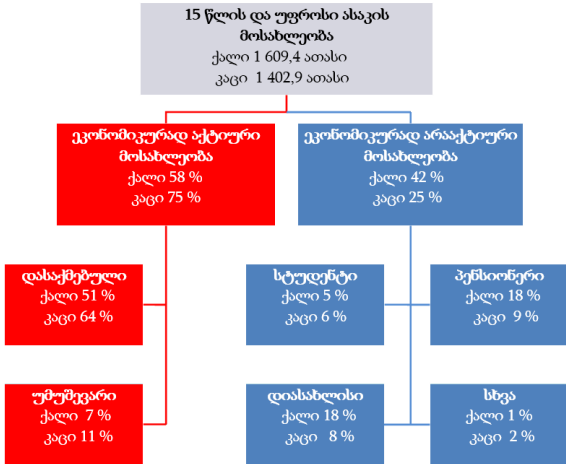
15 წლის და უფროსი ასაკის მოსახლეობა
ქალი 1 609,4 ათასი
კაცი 1 402,9 ათასი

ეკონომიკურად აქტიური მოსახლეობა
ქალი 58 %
კაცი 75 %

ეკონომიკურად არააქტიური მოსახლეობა
ქალი 42 %
კაცი 25 %

დასაქმებული
ქალი 51 %
კაცი 64 %

უმუშევარი
ქალი 7 %
კაცი 11 %

სტუდენტი
ქალი 5 %
კაცი 6 %

პენსიონერი
ქალი 18 %
კაცი 9 %

დიასახლისი
ქალი 18 %
კაცი 8 %

სხვა
ქალი 1 %
კაცი 2 %